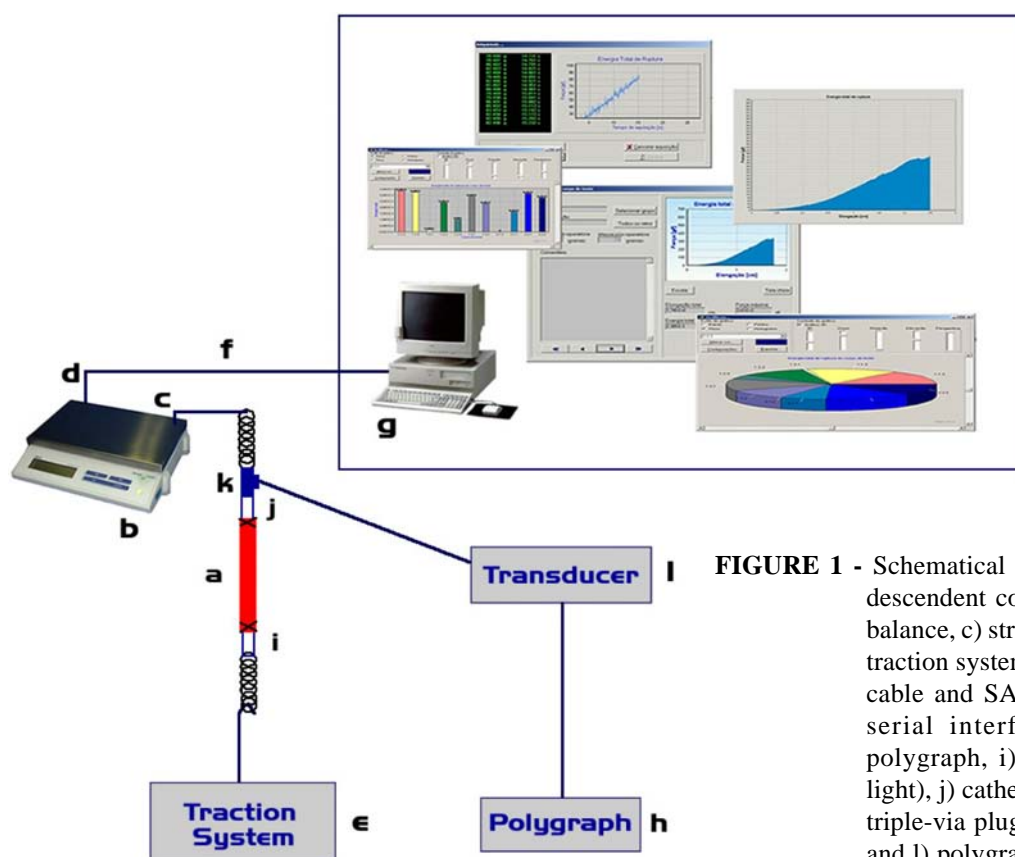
Energia Total de Ruptura

Cancelar aquisição

Energia total de ruptura

Elongação (cm)

Selecionar grupo

Todos os ratos

Energia total

Elongação [cm]

f

d

c

g

k

j

b

a

i

Transducer

l

Traction System

e

Polygraph

h

FIGURE 1 - Schematical descendent co balance, c) str traction system cable and SA serial interf polygraph, i) light), j) cathe triple-via plug and l) polygra